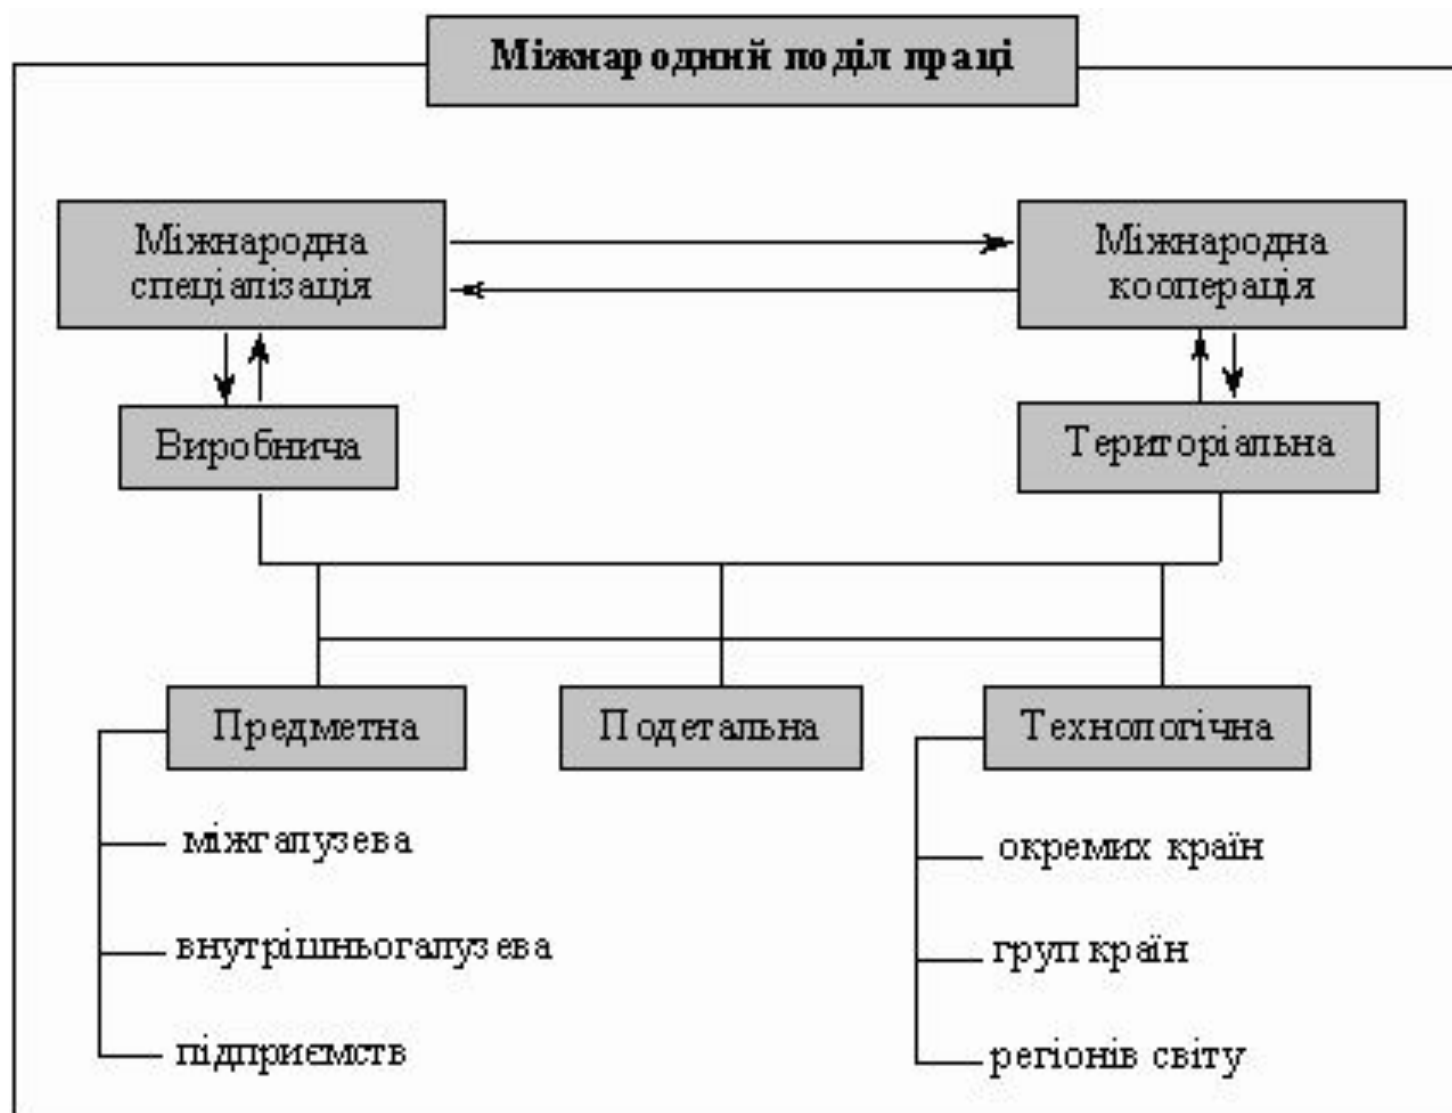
Міжнародний поділ праці

Міжнародна спеціалізація

Міжнародна кооперація

Виробнича

Територіальна

Предметна

Подетальна

Технологічна

міжгалузева

внутрішньогалузева

підприємств

окремих країн

груп країн

регіонів світу